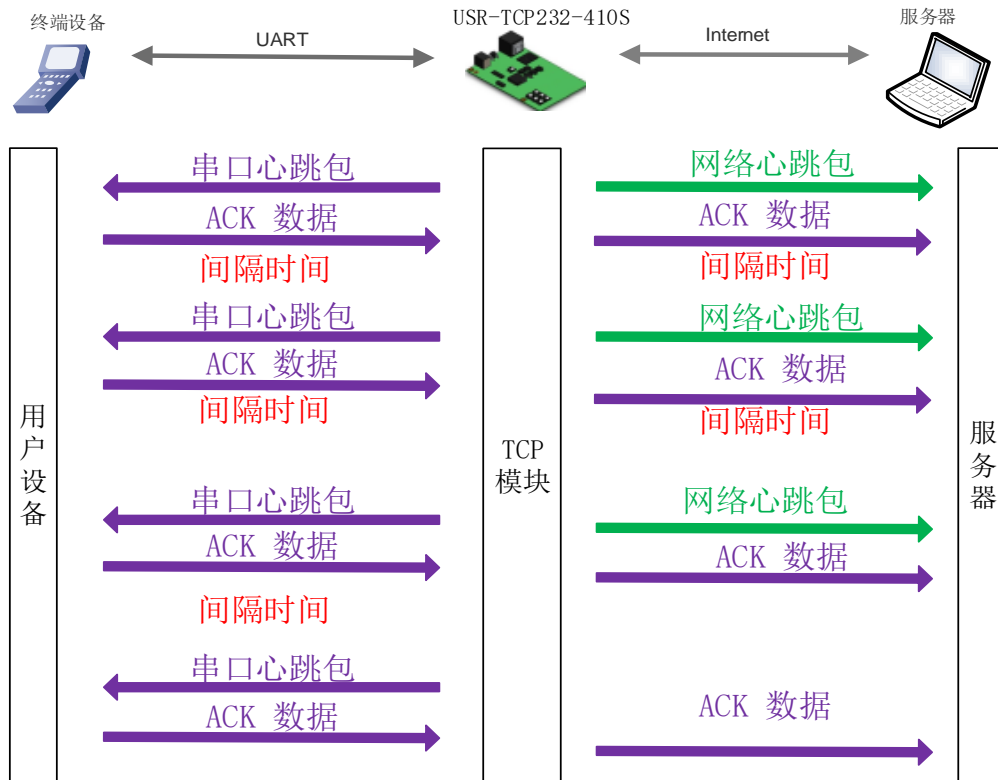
终端设备

UART

USR-TCP232-410S

Internet

服务器

用户设备

串口心跳包

ACK 数据

间隔时间

串口心跳包

ACK 数据

间隔时间

串口心跳包

ACK 数据

间隔时间

串口心跳包

ACK 数据

TCP 模块

网络心跳包

ACK 数据

间隔时间

网络心跳包

ACK 数据

间隔时间

网络心跳包

ACK 数据

ACK 数据

服务器